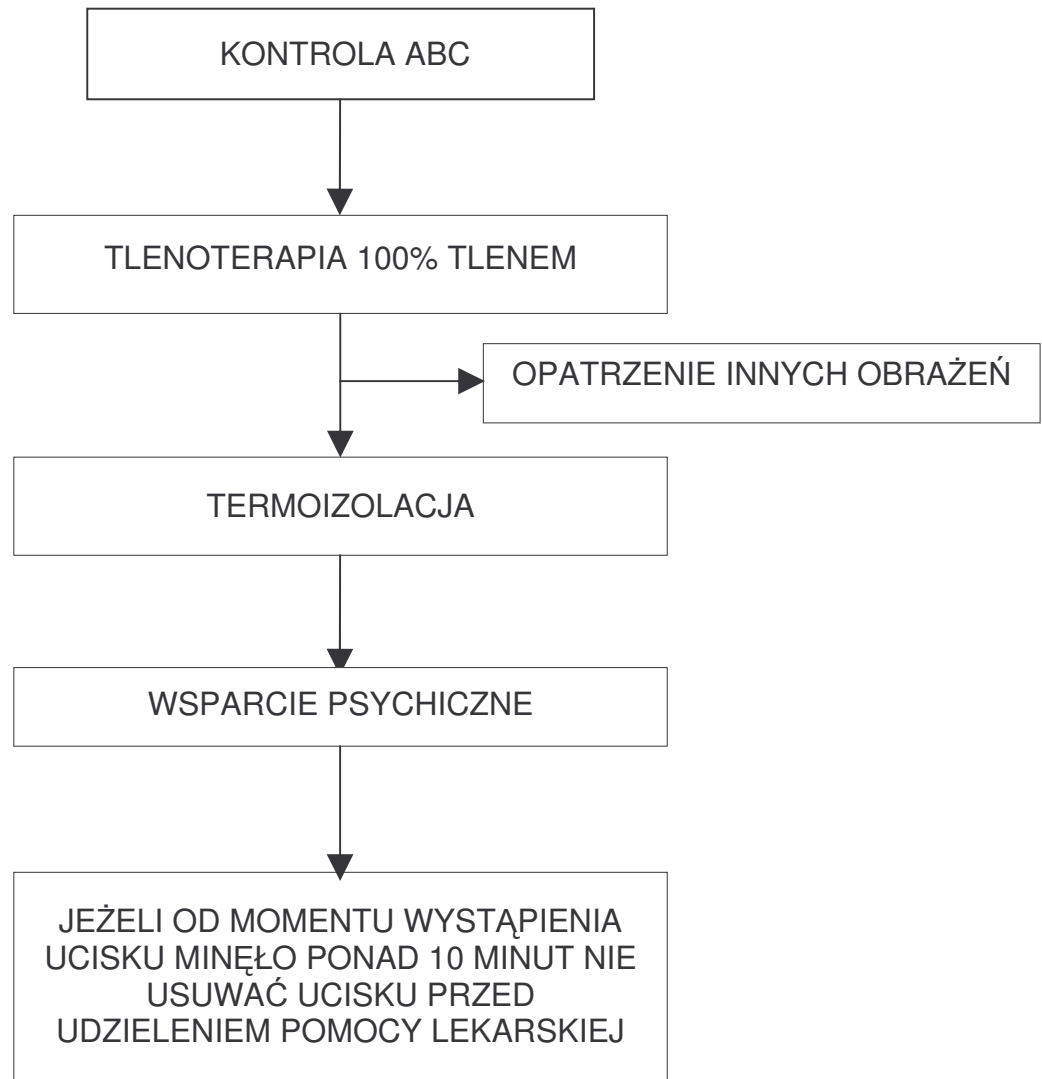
KONTROLA ABC

TLENOTERAPIA 100% TLENEM

OPATRZENIE INNYCH OBRAŻEŃ

TERMOIZOLACJA

WSPARCIE PSYCHICZNE

JEŻELI OD MOMENTU WYSTĄPIENIA UCISKU MINĘŁO PONAD 10 MINUT NIE USUWAĆ UCISKU PRZED UDZIELENIEM POMOCY LEKARSKIEJ